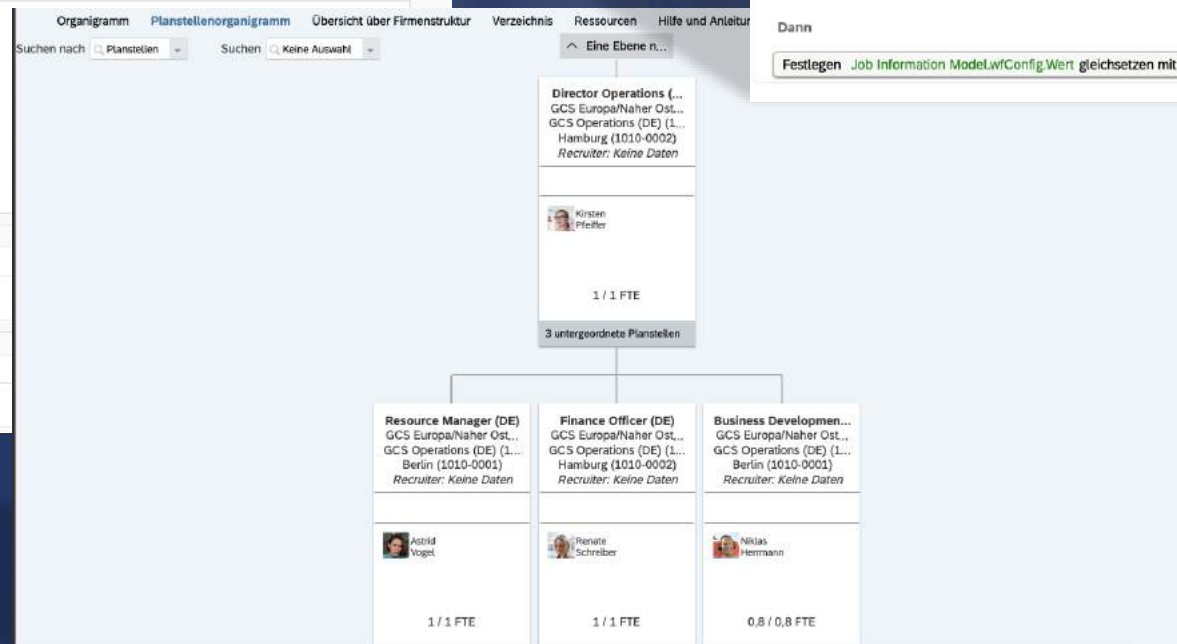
Organigramm Planstellenorganigramm Übersicht über Firmenstruktur Verzeichnis Ressourcen Hilfe und Anleitur

Dann

Festlegen Job Information Model.wfConfig.Wert gleichsetzen mit

Suchen nach Planstellen Suchen Keine Auswahl

Eine Ebene n...

Director Operations (...
GCS Europa/Naher Ost...
GCS Operations (DE) (1...
Hamburg (1010-0002)
Recruiter: Keine Daten

Kirsten Pfeiffer

1 / 1 FTE

3 untergeordnete Planstellen

Resource Manager (DE)
GCS Europa/Naher Ost...
GCS Operations (DE) (1...
Berlin (1010-0001)
Recruiter: Keine Daten

Astrid Vogel

1 / 1 FTE

Finance Officer (DE)
GCS Europa/Naher Ost...
GCS Operations (DE) (1...
Hamburg (1010-0002)
Recruiter: Keine Daten

Renate Schreiber

1 / 1 FTE

Business Developmen...
GCS Europa/Naher Ost...
GCS Operations (DE) (1...
Berlin (1010-0001)
Recruiter: Keine Daten

Niklas Herrmann

0,8 / 0,8 FTE